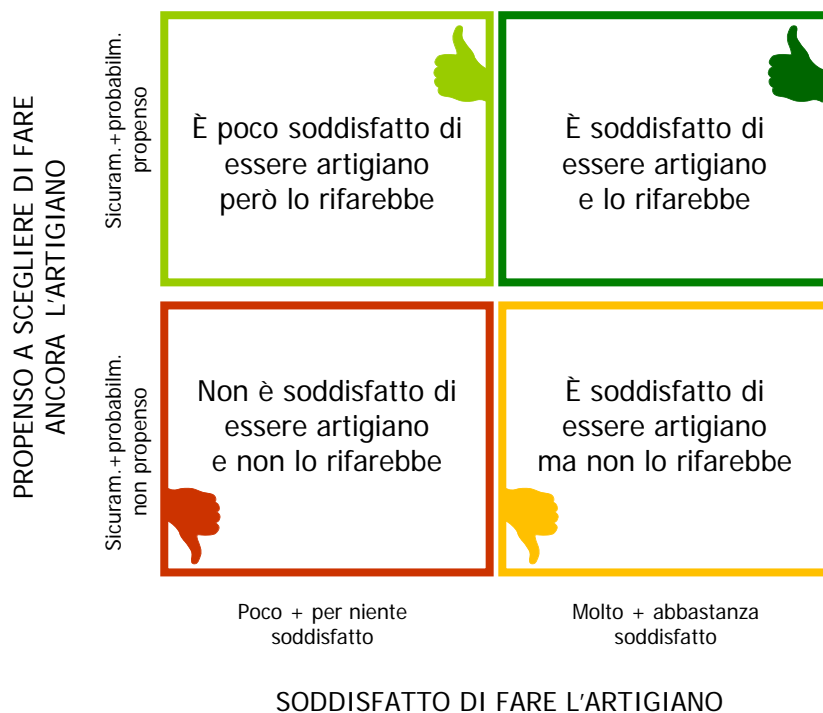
PROPENSO A SCEGLIERE DI FARE ANCORA L'ARTIGIANO

Sicuram.+probabilm. propenso

È poco soddisfatto di essere artigiano però lo rifarebbe

È soddisfatto di essere artigiano e lo rifarebbe

Sicuram.+probabilm. non propenso

Non è soddisfatto di essere artigiano e non lo rifarebbe

È soddisfatto di essere artigiano ma non lo rifarebbe

Poco + per niente soddisfatto

Molto + abbastanza soddisfatto

SODDISFATTO DI FARE L'ARTIGIANO